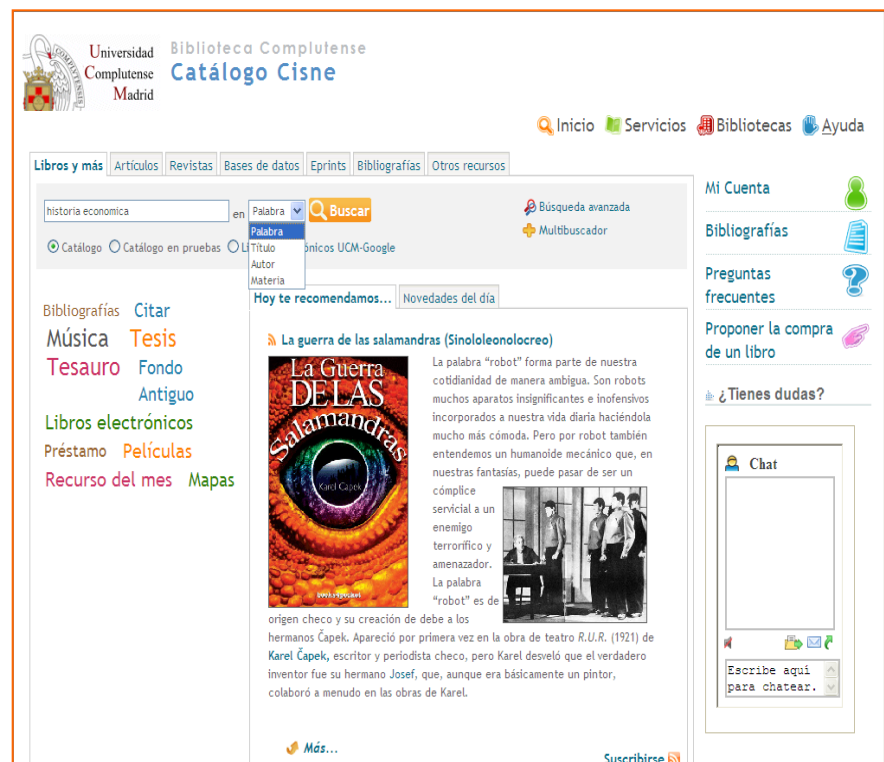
Universidad Complutense Madrid

Biblioteca Complutense
Catálogo Cisne

Inicio Servicios Bibliotecas Ayuda

Libros y más | Artículos | Revistas | Bases de datos | Eprints | Bibliografías | Otros recursos

historia economica en Palabra Buscar

Palabra
Título
Autor
Materia

Búsqueda avanzada
Multibuscador

Catálogo Catálogo en pruebas L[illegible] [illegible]ónicos UCM-Google

Bibliografías Citar
Música Tesis
Tesauro Fondo Antiguo
Libros electrónicos
Préstamo Películas
Recurso del mes Mapas

Hoy te recomendamos... | Novedades del día

La guerra de las salamandras (Sinololeonolocreo)

La Guerra DE LAS Salamandras
Karel Čapek

La palabra "robot" forma parte de nuestra cotidianidad de manera ambigua. Son robots muchos aparatos insignificantes e inofensivos incorporados a nuestra vida diaria haciéndola mucho más cómoda. Pero por robot también entendemos un humanoide mecánico que, en nuestras fantasías, puede pasar de ser un cómplice servicial a un enemigo terrorífico y amenazador. La palabra "robot" es de origen checo y su creación de debe a los hermanos Čapek. Apareció por primera vez en la obra de teatro R.U.R. (1921) de Karel Čapek, escritor y periodista checo, pero Karel desveló que el verdadero inventor fue su hermano Josef, que, aunque era básicamente un pintor, colaboró a menudo en las obras de Karel.

Más...

Suscribirse

Mi Cuenta
Bibliografías
Preguntas frecuentes
Proponer la compra de un libro
¿Tienes dudas?

Chat

Escribe aquí para chatear.